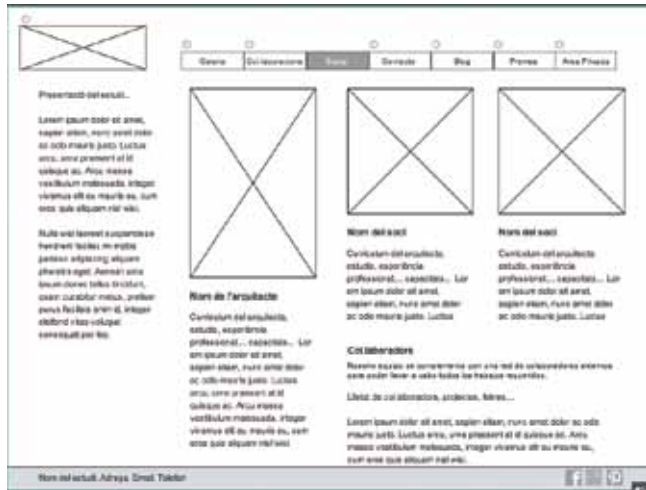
Galeria | Col·laboracions | Estudi | Contacte | Blog | Premsa | Àrea Privada

Presentació del estudi...

Lorem ipsum dolor sit amet, sapien etiam, nunc amet dolor ac odio mauris justo. Luctus arcu, urna praesent at id quisque ac. Arcu massa vestibulum malesuada, integer vivamus elit eu mauris eu, cum eros quis aliquam nisl wisi.

Nulla wisi laoreet suspendisse hendrerit facilisi, mi mattis pede, adipiscing aliquam pharetra eget. Aenean urna ipsum donec tellus tincidunt, quam curabitur metus, pretium purus facilisis enim id, integer eleifend vitae volutpat consequat per leo.

Nom de l'arquitecte

Currículum de l'arquitecte, estudis, experiència professional.... capacitats.... Lor em ipsum dolor sit amet, sapien etiam, nunc amet dolor ac odio mauris justo. Luctus arcu, urna praesent at id quisque ac. Arcu massa vestibulum malesuada, integer vivamus elit eu mauris eu, cum eros quis aliquam nisl wisi.

Nom del soci

Currículum de l'arquitecte, estudis, experiència professional.... capacitats.... Lor em ipsum dolor sit amet, sapien etiam, nunc amet dolor ac odio mauris justo. Luctus

Nom del soci

Currículum de l'arquitecte, estudis, experiència professional.... capacitats.... Lor em ipsum dolor sit amet, sapien etiam, nunc amet dolor ac odio mauris justo. Luctus

Col·laboradors

Nostre equipo es complementa con una red de colaboradores externos para poder llevar a cabo todos los trabajos requeridos.

Llistat de col·laboradors, projectes, fitxes...

Lorem ipsum dolor sit amet, sapien etiam, nunc amet dolor ac odio mauris justo. Luctus arcu, urna praesent at id quisque ac. Arcu massa vestibulum malesuada, integer vivamus elit eu mauris eu, cum eros quis aliquam nisl wisi.

Nom del estudi. Adreça. Email. Telefon